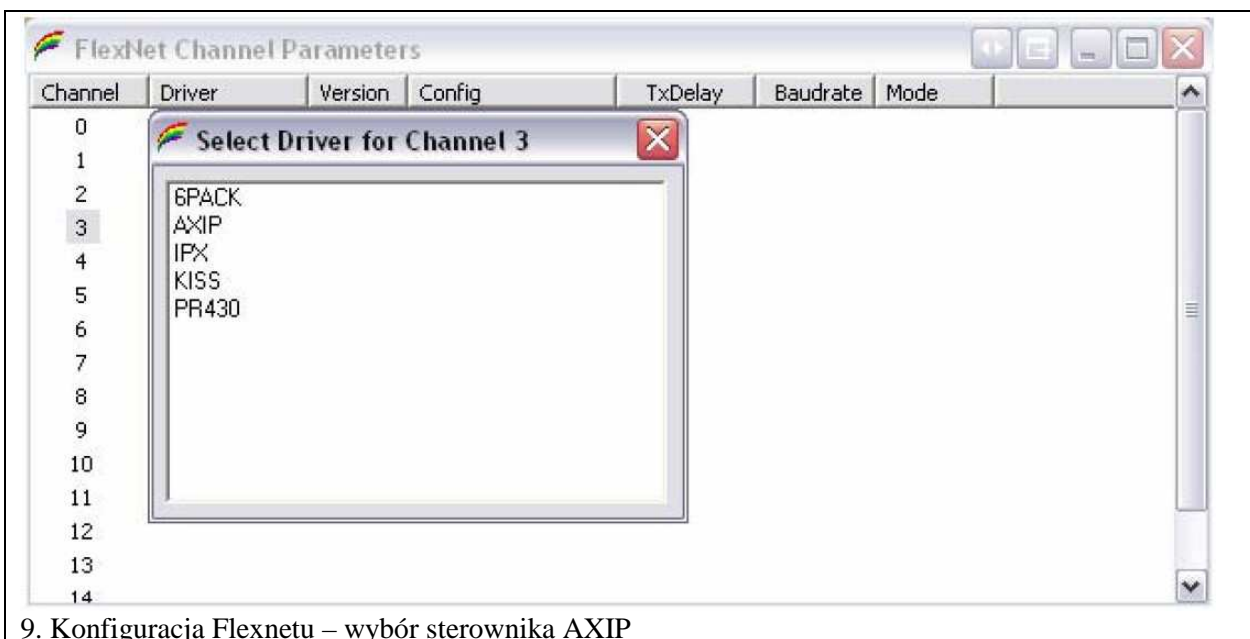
FlexNet Channel Parameters

| Channel | Driver | Version | Config | TxDelay | Baudrate | Mode |
|---|---|---|---|---|---|---|
| 0 | | | | | | |
| 1 | | | | | | |
| 2 | | | | | | |
| 3 | | | | | | |
| 4 | | | | | | |
| 5 | | | | | | |
| 6 | | | | | | |
| 7 | | | | | | |
| 8 | | | | | | |
| 9 | | | | | | |
| 10 | | | | | | |
| 11 | | | | | | |
| 12 | | | | | | |
| 13 | | | | | | |
| 14 | | | | | | |

Select Driver for Channel 3

6PACK
AXIP
IPX
KISS
PR430

9. Konfiguracja Flexnetu – wybór sterownika AXIP